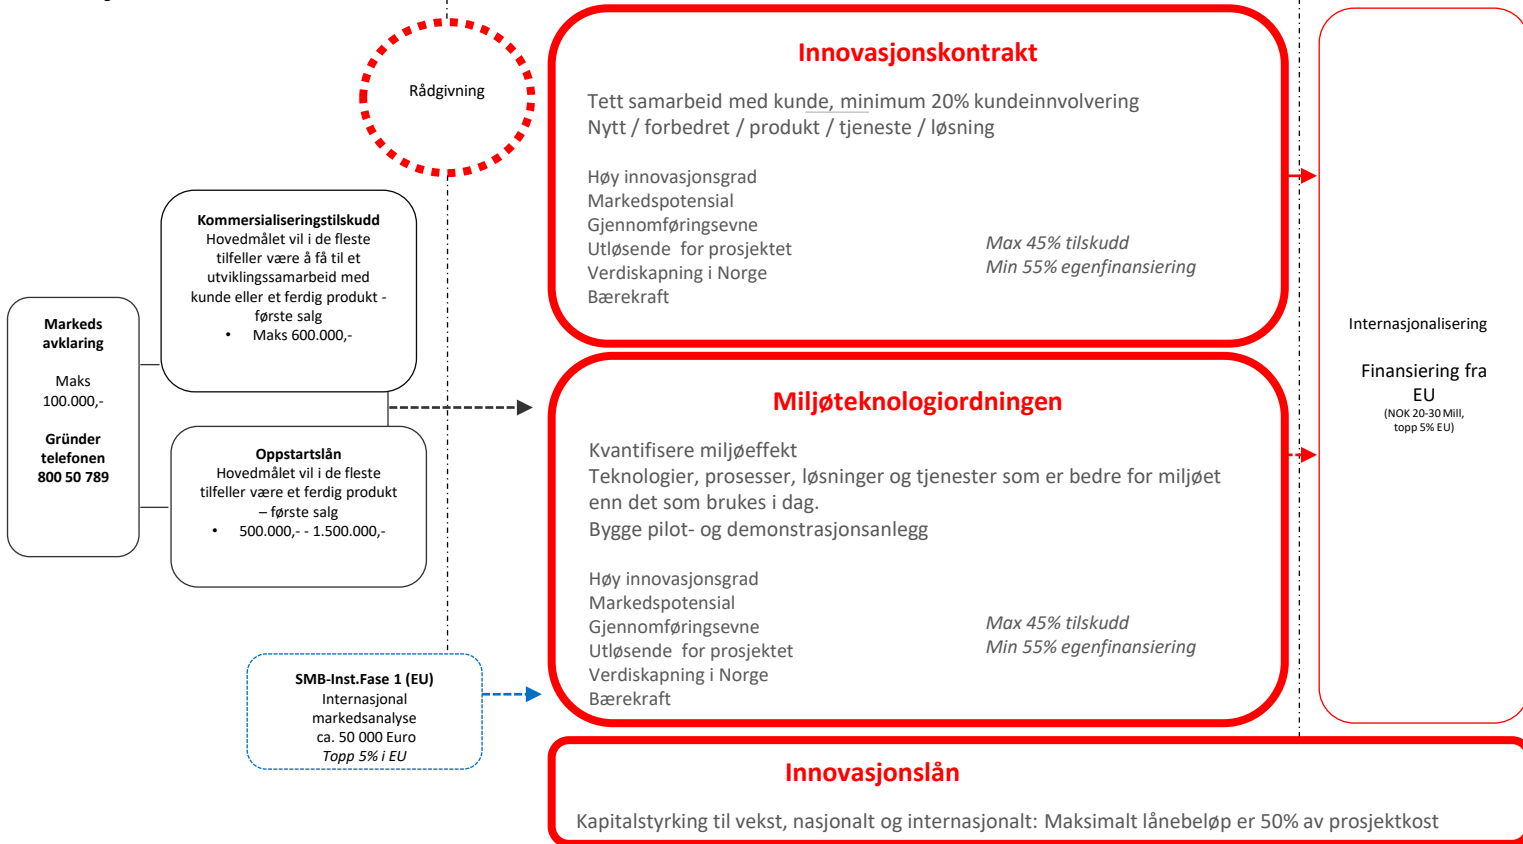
Rådgivning

Markeds avklaring

Maks 100.000,-

Gründer telefonen 800 50 789

Kommersialiseringstilskudd
Hovedmålet vil i de fleste tilfeller være å få til et utviklingssamarbeid med kunde eller et ferdig produkt - første salg
• Maks 600.000,-

Oppstartslån
Hovedmålet vil i de fleste tilfeller være et ferdig produkt – første salg
• 500.000,- - 1.500.000,-

SMB-Inst.Fase 1 (EU)
Internasjonal markedsanalyse
ca. 50 000 Euro
Topp 5% i EU

Innovasjonskontrakt

Tett samarbeid med kunde, minimum 20% kundeinnvolvering
Nytt / forbedret / produkt / tjeneste / løsning

Høy innovasjonsgrad
Markedspotensial
Gjennomføringsevne
Utløsende for prosjektet
Verdiskapning i Norge
Bærekraft

Max 45% tilskudd
Min 55% egenfinansiering

Miljøteknologiordningen

Kvantifisere miljøeffekt
Teknologier, prosesser, løsninger og tjenester som er bedre for miljøet enn det som brukes i dag.
Bygge pilot- og demonstrasjonsanlegg

Høy innovasjonsgrad
Markedspotensial
Gjennomføringsevne
Utløsende for prosjektet
Verdiskapning i Norge
Bærekraft

Max 45% tilskudd
Min 55% egenfinansiering

Internasjonalisering

Finansiering fra EU
(NOK 20-30 Mill, topp 5% EU)

Innovasjonslån

Kapitalstyrking til vekst, nasjonalt og internasjonalt: Maksimalt lånebeløp er 50% av prosjektkost